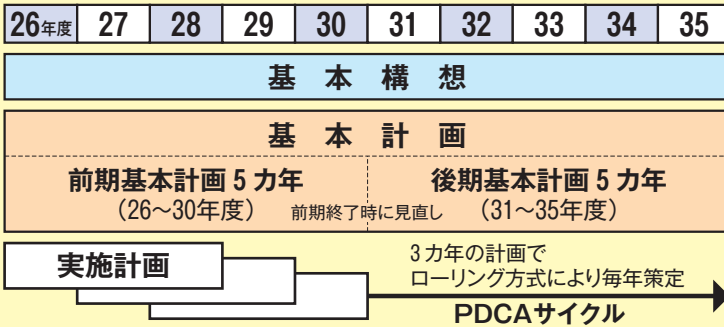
| 26年度 | 27 | 28 | 29 | 30 | 31 | 32 | 33 | 34 | 35 |
|---|---|---|---|---|---|---|---|---|---|

基 本 構 想

基 本 計 画

前期基本計画 5 カ年
（26～30年度）

前期終了時に見直し

後期基本計画 5 カ年
（31～35年度）

実施計画

3 カ年の計画で
ローリング方式により毎年策定

PDCAサイクル